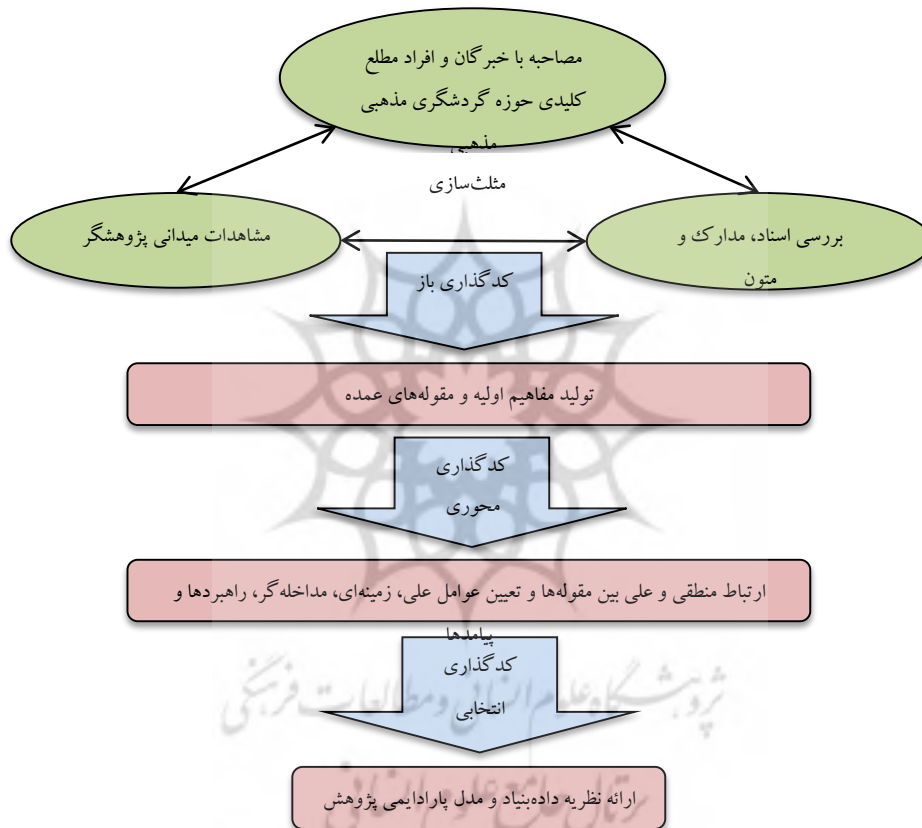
مصاحبه با خبرگان و افراد مطلع کلیدی حوزه گردشگری مذهبی

مذهبی

مثلث‌سازی

مشاهدات میدانی پژوهشگر

بررسی اسناد، مدارک و متون

کدگذاری باز

تولید مفاهیم اولیه و مقوله‌های عمده

کدگذاری محوری

ارتباط منطقی و علی بین مقوله‌ها و تعیین عوامل علی، زمینه‌ای، مداخله‌گر، راهبردها و پیامدها

کدگذاری انتخابی

ارائه نظریه داده‌بنیاد و مدل پارادایمی پژوهش

پژوهشگاه علوم انسانی و مطالعات فرهنگی